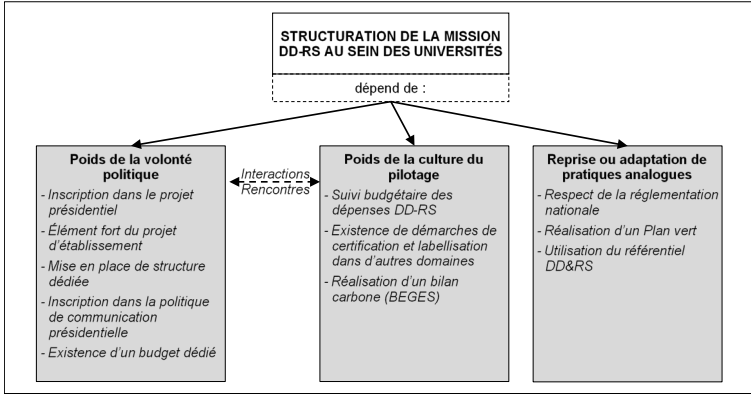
STRUCTURATION DE LA MISSION DD-RS AU SEIN DES UNIVERSITÉS

dépend de :

Poids de la volonté politique

- Inscription dans le projet présidentiel
- Élément fort du projet d'établissement
- Mise en place de structure dédiée
- Inscription dans la politique de communication présidentielle
- Existence d'un budget dédié

Interactions
Rencontres

Poids de la culture du pilotage

- Suivi budgétaire des dépenses DD-RS
- Existence de démarches de certification et labellisation dans d'autres domaines
- Réalisation d'un bilan carbone (BEGES)

Reprise ou adaptation de pratiques analogues

- Respect de la réglementation nationale
- Réalisation d'un Plan vert
- Utilisation du référentiel DD&RS